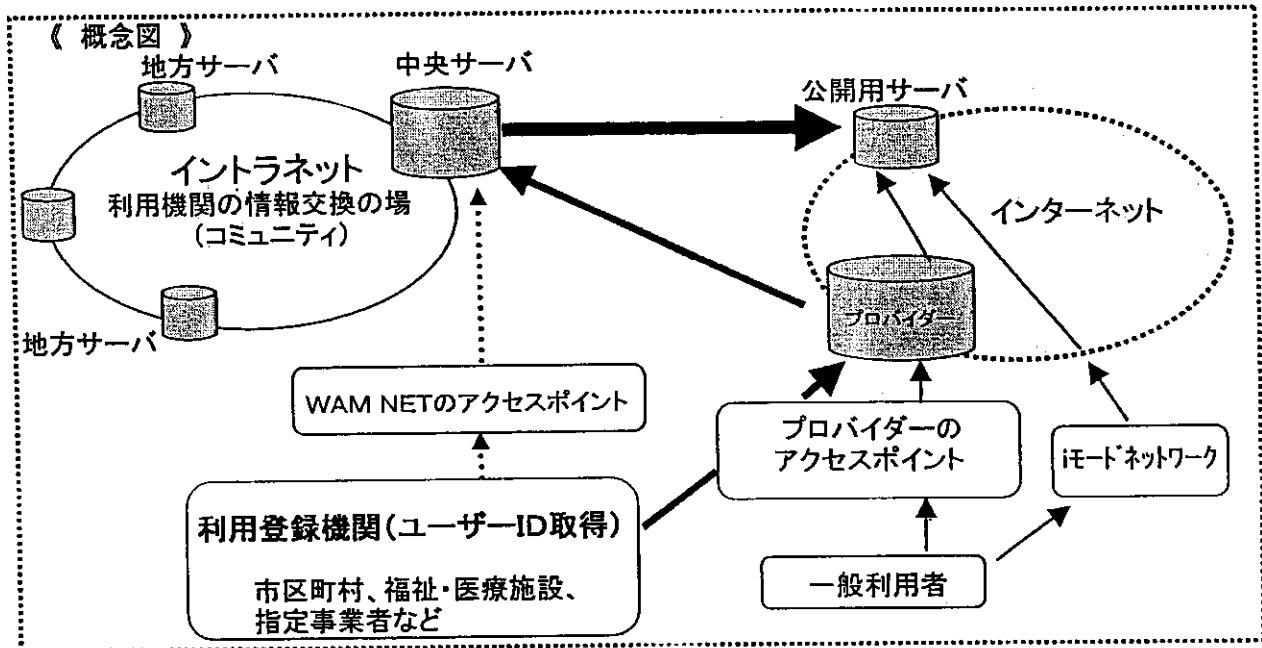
《 概念図 》

地方サーバ

中央サーバ

公開用サーバ

イントラネット
利用機関の情報交換の場
(コミュニティ)

インターネット

プロバイダー

地方サーバ

WAM NETのアクセスポイント

プロバイダーの
アクセスポイント

iモードネットワーク

利用登録機関(ユーザーID取得)

市区町村、福祉・医療施設、
指定事業者など

一般利用者